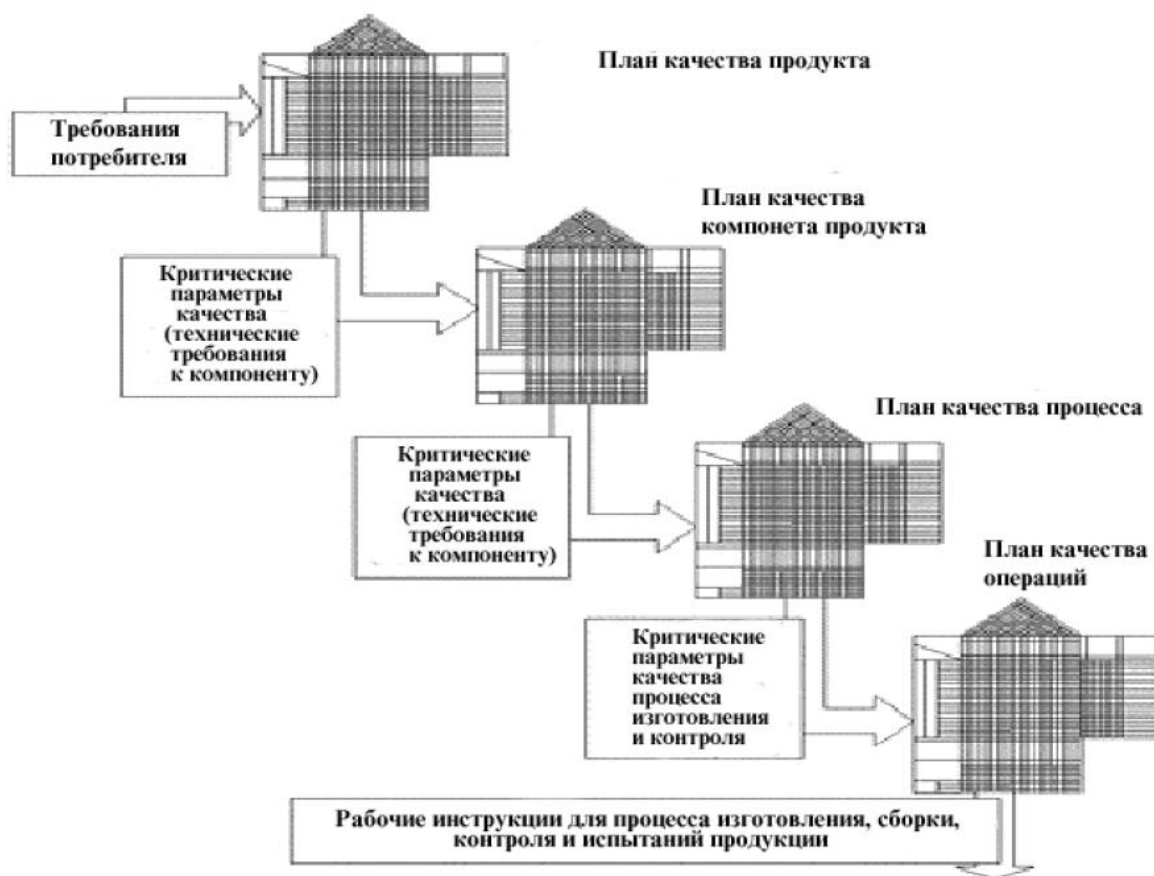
План качества продукта

Требования потребителя

План качества компонета продукта

Критические параметры качества (технические требования к компоненту)

План качества процесса

Критические параметры качества (технические требования к компоненту)

План качества операций

Критические параметры качества процесса изготовления и контроля

Рабочие инструкции для процесса изготовления, сборки, контроля и испытаний продукции